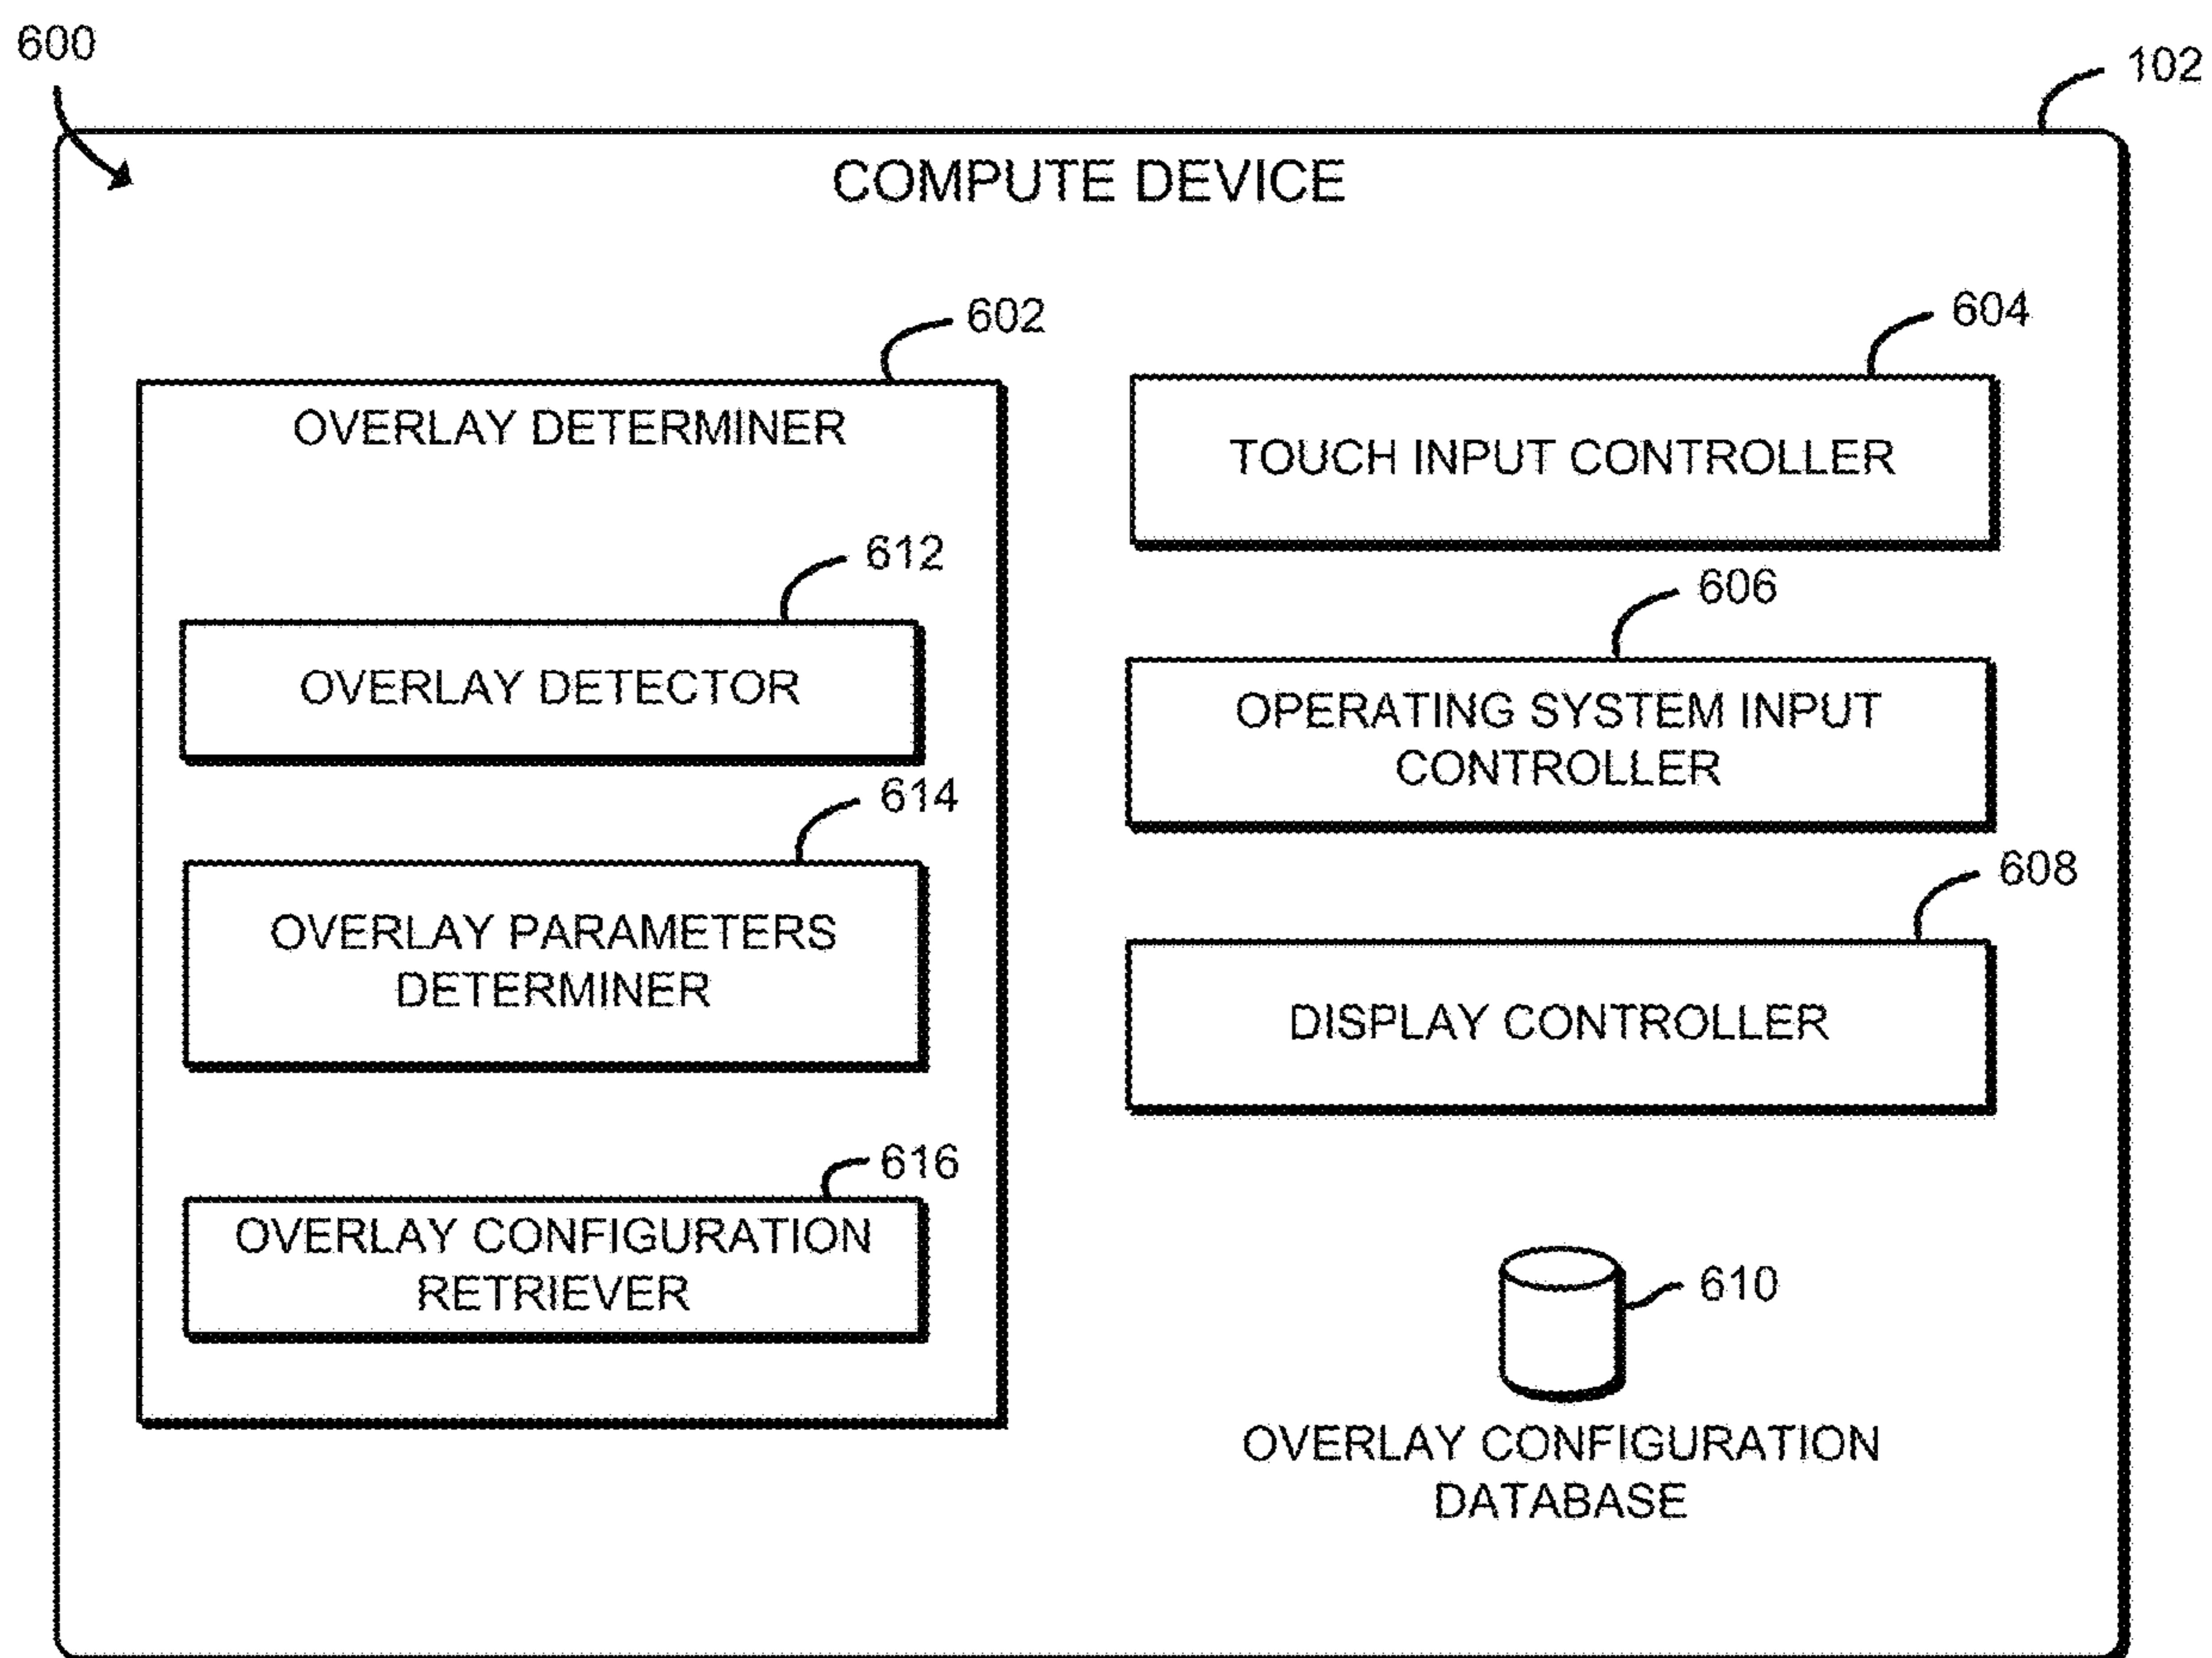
600

102

COMPUTE DEVICE

602

OVERLAY DETERMINER

612

OVERLAY DETECTOR

614

OVERLAY PARAMETERS DETERMINER

616

OVERLAY CONFIGURATION RETRIEVER

604

TOUCH INPUT CONTROLLER

606

OPERATING SYSTEM INPUT CONTROLLER

608

DISPLAY CONTROLLER

610

OVERLAY CONFIGURATION DATABASE